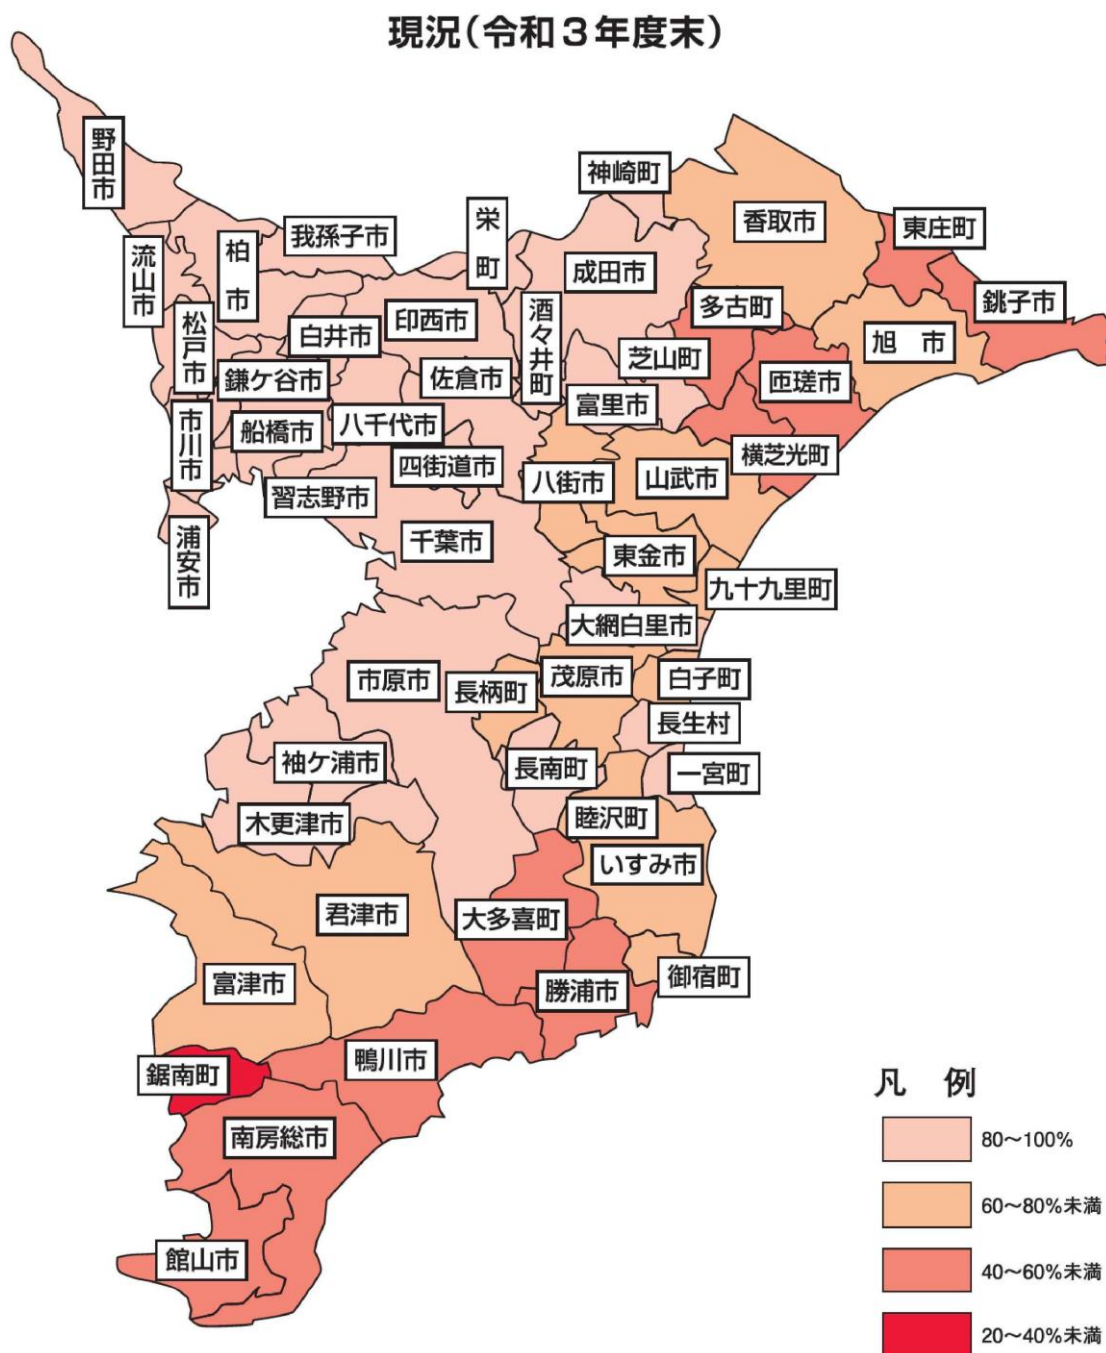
現況(令和３年度末)

野田市
流山市
柏市
我孫子市
松戸市
鎌ケ谷市
市川市
船橋市
浦安市
白井市
印西市
栄町
神崎町
成田市
香取市
東庄町
銚子市
多古町
旭市
酒々井町
芝山町
匝瑳市
佐倉市
富里市
八千代市
横芝光町
習志野市
四街道市
八街市
山武市
千葉市
東金市
九十九里町
大網白里市
市原市
長柄町
茂原市
白子町
長生村
袖ケ浦市
長南町
一宮町
木更津市
睦沢町
いすみ市
君津市
大多喜町
富津市
勝浦市
御宿町
鋸南町
鴨川市
南房総市
館山市

凡例
80〜100%
60〜80%未満
40〜60%未満
20〜40%未満